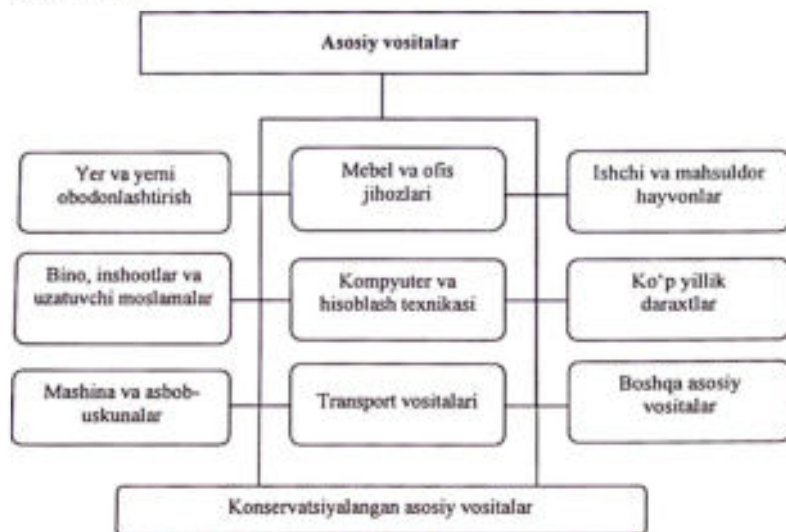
Asosiy vositalar

Yer va yerni obodonlashtirish

Mebel va ofis jihozlari

Ishchi va mahsuldor hayvonlar

Bino, inshootlar va uzatuvchi moslamalar

Kompyuter va hisoblash texnikasi

Ko'p yillik daraxtlar

Mashina va asbob-uskunalar

Transport vositalari

Boshqa asosiy vositalar

Konservatsiyalangan asosiy vositalar